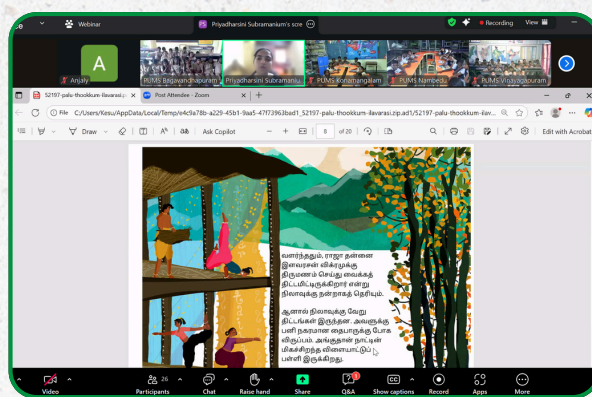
Webinar
Priyadharsini Subramaniam's scre
Recording
View
A
Anjaly
PUMS Bagavandhapuram
Priyadharsini Subramaniu
PUMS Konamangalam
PUMS Nambedu
PUMS Vinayagapuram
52197-palu-thookkum-ilavarasi.zip
Post Attendee - Zoom
File C:/Users/Kesu/AppData/Local/Temp/e4c9a78b-a229-45b1-9aa5-47f73963bad1_52197-palu-thookkum-ilavarasi.zip.ad1/52197-palu-thookkum-ilav...
Draw
Ask Copilot
8 of 20
Edit with Acrobat

வளர்ந்ததும், ராஜா தன்னை இளவரசன் விக்ரமுக்கு திருமணம் செய்து வைக்கத் திட்டமிட்டிருக்கிறார் என்று நிலாவுக்கு நன்றாகத் தெரியும்.

ஆனால் நிலாவுக்கு வேறு திட்டங்கள் இருந்தன. அவளுக்கு பளி நகரான தைபாருக்கு போக விருப்பம். அங்குதான் நாட்டின் மிகச்சிறந்த விளையாட்டுப் பள்ளி இருக்கிறது.

Video
26
Participants
Chat
Raise hand
Share
Q&A
Show captions
Record
Apps
More